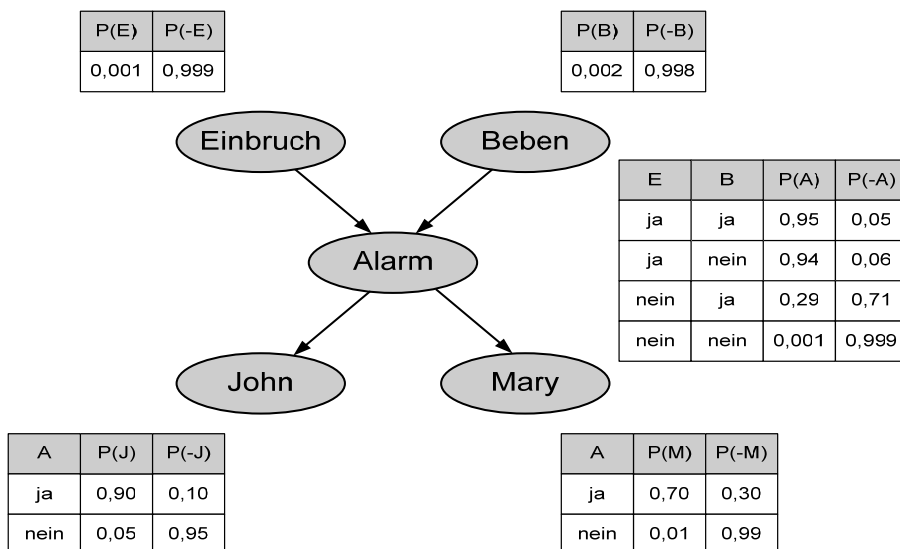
| P(E) | P(-E) |
|---|---|
| 0,001 | 0,999 |

| P(B) | P(-B) |
|---|---|
| 0,002 | 0,998 |

Einbruch

Beben

| E | B | P(A) | P(-A) |
|---|---|---|---|
| ja | ja | 0,95 | 0,05 |
| ja | nein | 0,94 | 0,06 |
| nein | ja | 0,29 | 0,71 |
| nein | nein | 0,001 | 0,999 |

Alarm

John

Mary

| A | P(J) | P(-J) |
|---|---|---|
| ja | 0,90 | 0,10 |
| nein | 0,05 | 0,95 |

| A | P(M) | P(-M) |
|---|---|---|
| ja | 0,70 | 0,30 |
| nein | 0,01 | 0,99 |